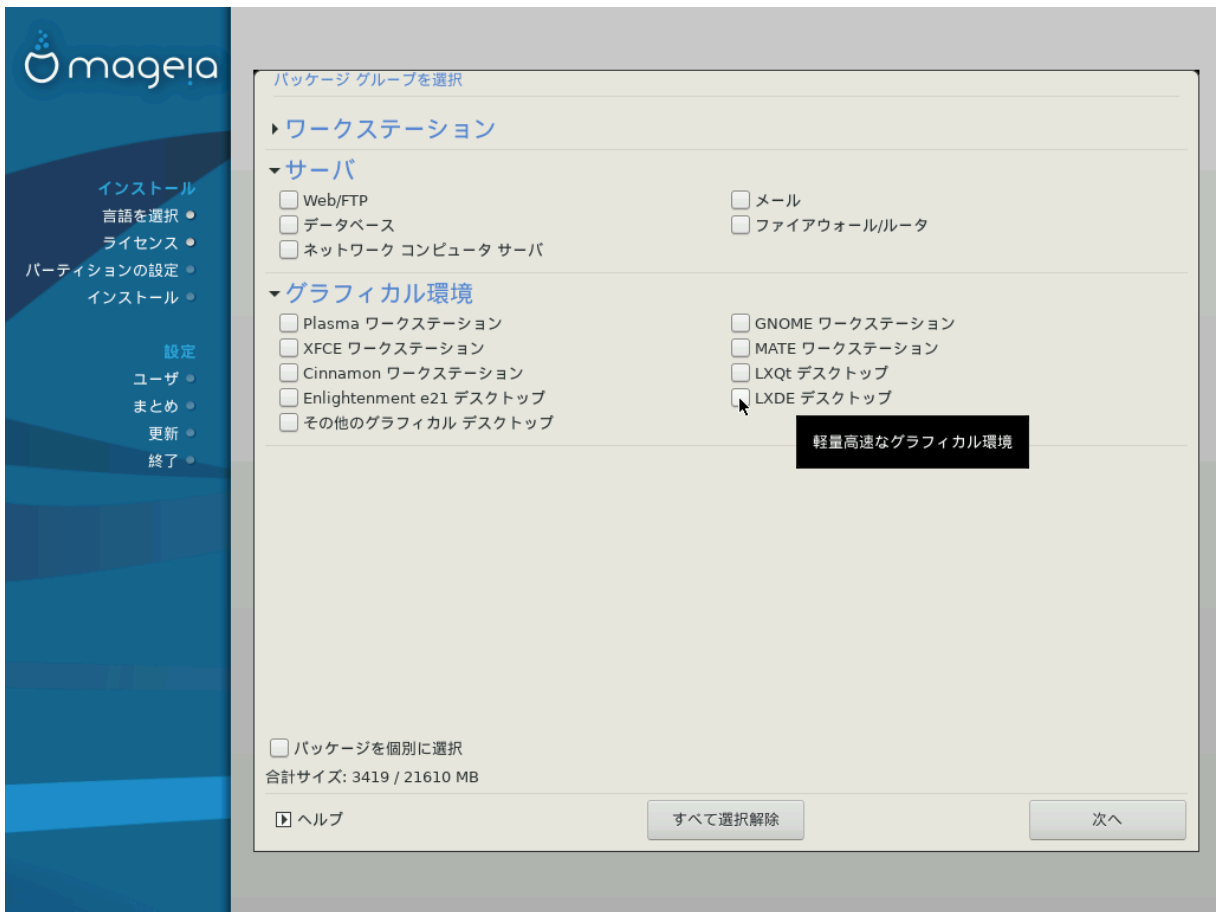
mageia

インストール
言語を選択
ライセンス
パーティションの設定
インストール

設定
ユーザ
まとめ
更新
終了

パッケージ グループを選択

ワークステーション

サーバ
Web/FTP
データベース
ネットワーク コンピュータ サーバ
メール
ファイアウォール/ルータ

グラフィカル環境
Plasma ワークステーション
XFCE ワークステーション
Cinnamon ワークステーション
Enlightenment e21 デスクトップ
その他のグラフィカル デスクトップ
GNOME ワークステーション
MATE ワークステーション
LXQt デスクトップ
LXDE デスクトップ

軽量高速なグラフィカル環境

パッケージを個別に選択
合計サイズ: 3419 / 21610 MB

ヘルプ
すべて選択解除
次へ